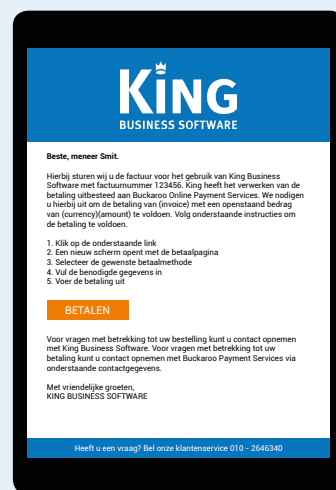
KING
BUSINESS SOFTWARE

Beste, meneer Smit.

Hierbij sturen wij u de factuur voor het gebruik van King Business Software met factuurnummer 123456. King heeft het verwerken van de betaling uitbesteed aan Buckaroo Online Payment Services. We nodigen u hierbij uit om de betaling van (invoice) met een openstaand bedrag van (currency)(amount) te voldoen. Volg onderstaande instructies om de betaling te voldoen.

1. Klik op de onderstaande link
2. Een nieuw scherm opent met de betaalpagina
3. Selecteer de gewenste betaalmethode
4. Vul de benodigde gegevens in
5. Voer de betaling uit

BETALEN

Voor vragen met betrekking tot uw bestelling kunt u contact opnemen met King Business Software. Voor vragen met betrekking tot uw betaling kunt u contact opnemen met Buckaroo Payment Services via onderstaande contactgegevens.

Met vriendelijke groeten,
KING BUSINESS SOFTWARE

Heeft u een vraag? Bel onze klantenservice 010 - 2646340